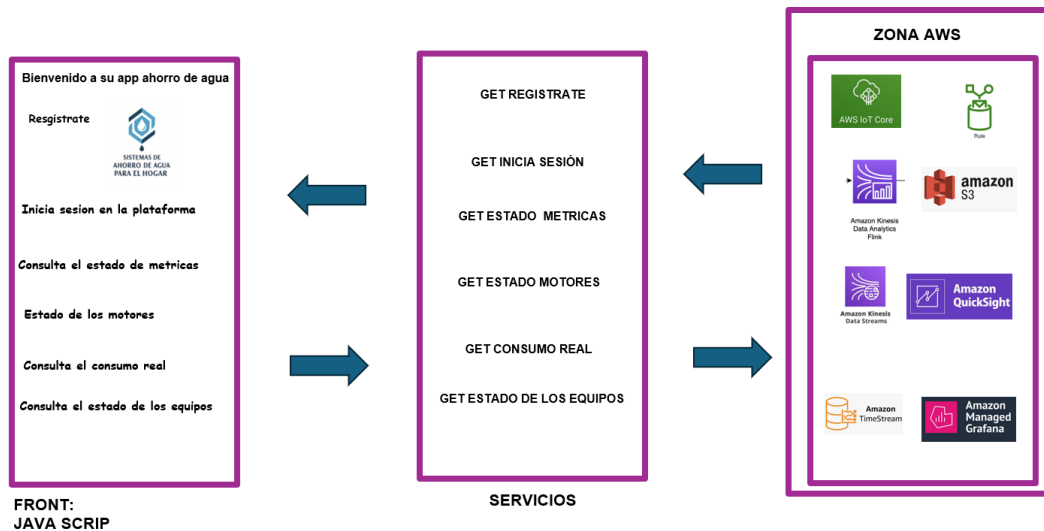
Bienvenido a su app ahorro de agua

Resgistrate

SISTEMAS DE AHORRO DE AGUA PARA EL HOGAR

Inicia sesion en la plataforma

Consulta el estado de metricas

Estado de los motores

Consulta el consumo real

Consulta el estado de los equipos

FRONT:
JAVA SCRIP

GET REGISTRATE

GET INICIA SESIÓN

GET ESTADO METRICAS

GET ESTADO MOTORES

GET CONSUMO REAL

GET ESTADO DE LOS EQUIPOS

SERVICIOS

ZONA AWS

AWS IoT Core

Rule

Amazon Kinesis Data Analytics Flink

amazon S3

Amazon Kinesis Data Streams

Amazon QuickSight

Amazon TimeStream

Amazon Managed Grafana